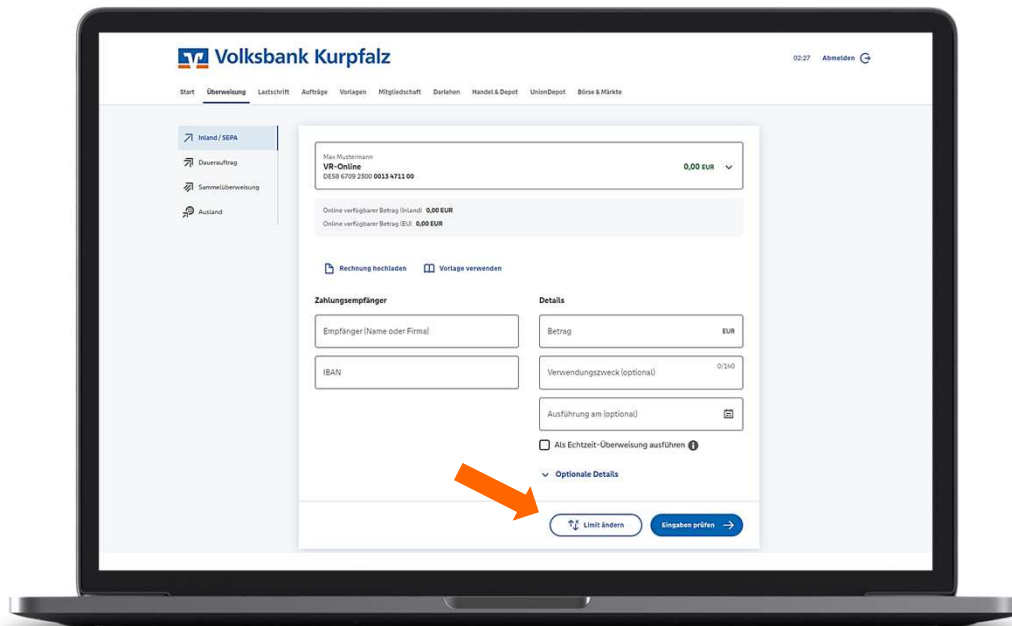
Volksbank Kurpfalz

02:27 Abmelden

Start Überweisung Lastschrift Aufträge Vorlagen Mitgliedschaft Darlehen Handel & Depot UnionDepot Börse & Märkte

Inland / SEPA
Dauerauftrag
Sammelüberweisung
Ausland

Max Mustermann
VR-Online
DE58 6709 2300 0013 4711 00
0,00 EUR

Online verfügbarer Betrag (Inland) 0,00 EUR
Online verfügbarer Betrag (EU) 0,00 EUR

Rechnung hochladen
Vorlage verwenden

Zahlungsempfänger
Empfänger (Name oder Firma)
IBAN

Details
Betrag EUR
Verwendungszweck (optional) 0/140
Ausführung am (optional)
Als Echtzeit-Überweisung ausführen
Optionale Details

Limit ändern
Eingaben prüfen